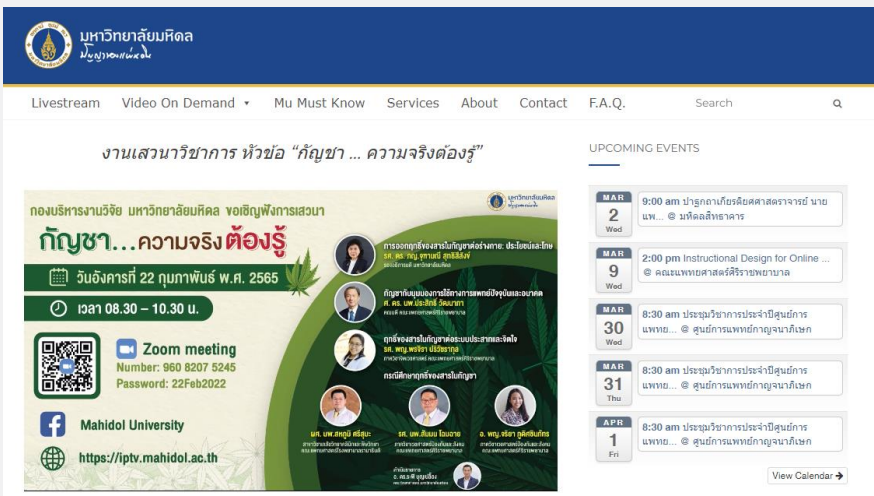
มหาวิทยาลัยมหิดล
ปัญญาของแผ่นดิน

Livestream Video On Demand ▾ Mu Must Know Services About Contact F.A.Q. Search

งานเสวนาวิชาการ หัวข้อ "กัญชา ... ความจริงต้องรู้"

กองบริหารงานวิจัย มหาวิทยาลัยมหิดล ขอเชิญฟังการเสวนา
มหาวิทยาลัยมหิดล
กัญชา...ความจริงต้องรู้
วันอังคารที่ 22 กุมภาพันธ์ พ.ศ. 2565
เวลา 08.30 – 10.30 น.
Zoom meeting
Number: 960 8207 5245
Password: 22Feb2022
Mahidol University
https://iptv.mahidol.ac.th

การออกฤทธิ์ของสารในกัญชาต่อร่างกาย: ประโยชน์และโทษ
รศ. ดร. ภญ. จุฑามณี สุทธิสีสังข์
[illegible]
กัญชากับมุมมองการใช้ทางการแพทย์ปัจจุบันและอนาคต
ศ. ดร. นพ.ประสิทธิ์ วัฒนาภา
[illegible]
ฤทธิ์ของสารในกัญชาต่อระบบประสาทและจิตใจ
รศ. พญ.พรจิรา ปริวัชรากุล
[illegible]
กรณีศึกษาฤทธิ์ของสารในกัญชา
ผศ. นพ.สหภูมิ ศรีสุมะ
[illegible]
รศ. นพ.สัมมน โฉมฉาย
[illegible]
อ. พญ.จรีรา จุติกรินทร์
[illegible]
ดำเนินรายการ
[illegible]

UPCOMING EVENTS

MAR 2 Wed
9:00 am ปาฐกถาเกียรติยศศาสตราจารย์ นายแพ... @ มหิดลสิทธาคาร

MAR 9 Wed
2:00 pm Instructional Design for Online ... @ คณะแพทยศาสตร์ศิริราชพยาบาล

MAR 30 Wed
8:30 am ประชุมวิชาการประจำปีศูนย์การแพทย... @ ศูนย์การแพทย์กาญจนาภิเษก

MAR 31 Thu
8:30 am ประชุมวิชาการประจำปีศูนย์การแพทย... @ ศูนย์การแพทย์กาญจนาภิเษก

APR 1 Fri
8:30 am ประชุมวิชาการประจำปีศูนย์การแพทย... @ ศูนย์การแพทย์กาญจนาภิเษก

View Calendar ➔